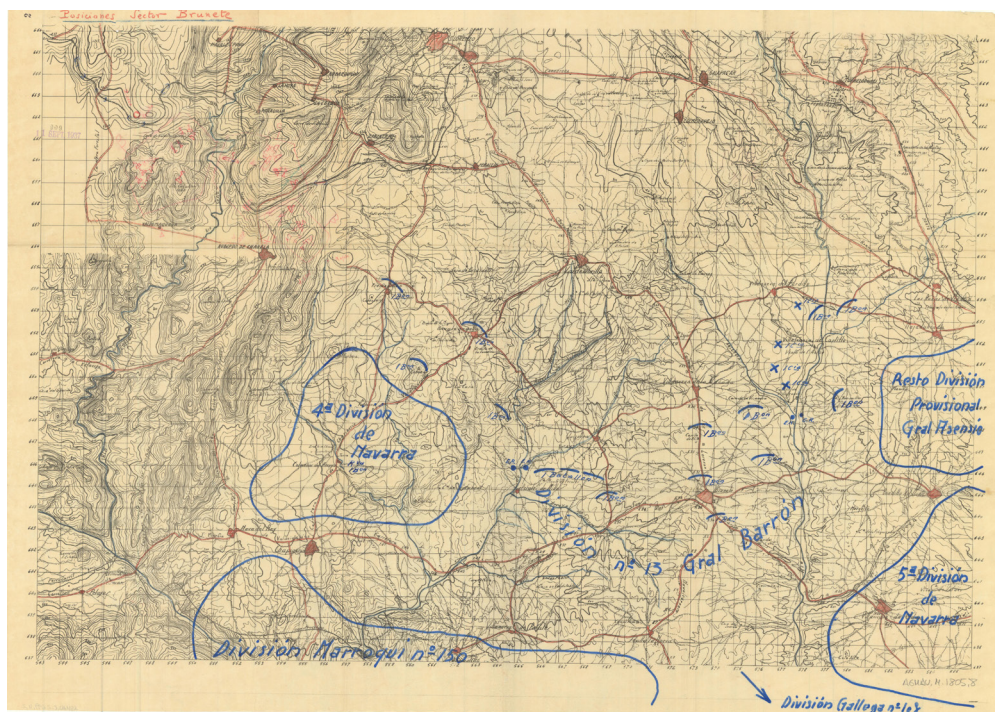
Posiciones Sector Brunete

4ª División de Navarra

Resto División Provisional Gral Asensio

División nº 13 Gral Barrón

5ª División de Navarra

División Marroquí nº 150

División Gallega nº 108

AGMAV, M.1805,8